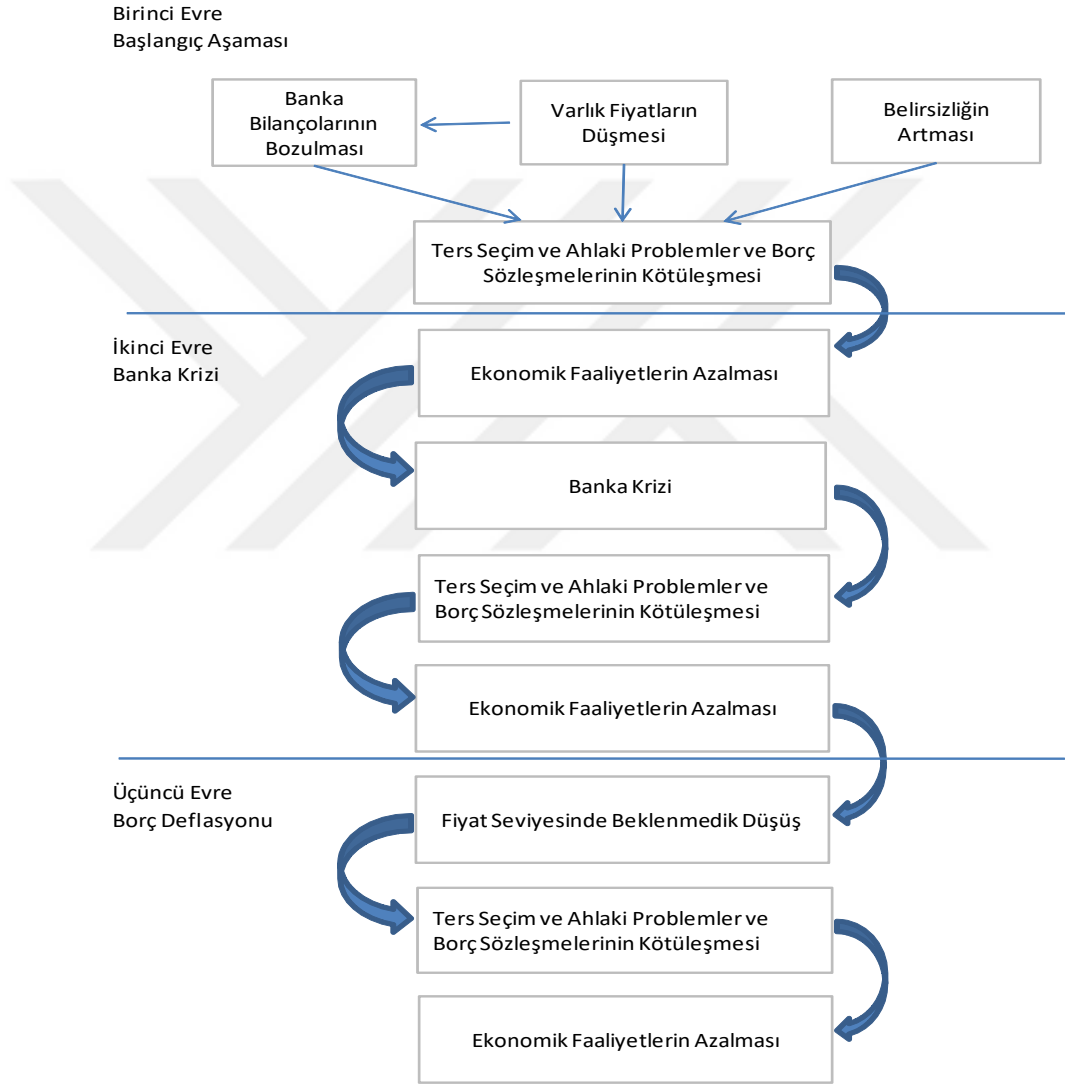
Birinci Evre
Başlangıç Aşaması

Banka Bilançolarının Bozulması

Varlık Fiyatların Düşmesi

Belirsizliğin Artması

Ters Seçim ve Ahlaki Problemler ve Borç Sözleşmelerinin Kötüleşmesi

İkinci Evre
Banka Krizi

Ekonomik Faaliyetlerin Azalması

Banka Krizi

Ters Seçim ve Ahlaki Problemler ve Borç Sözleşmelerinin Kötüleşmesi

Ekonomik Faaliyetlerin Azalması

Üçüncü Evre
Borç Deflasyonu

Fiyat Seviyesinde Beklenmedik Düşüş

Ters Seçim ve Ahlaki Problemler ve Borç Sözleşmelerinin Kötüleşmesi

Ekonomik Faaliyetlerin Azalması